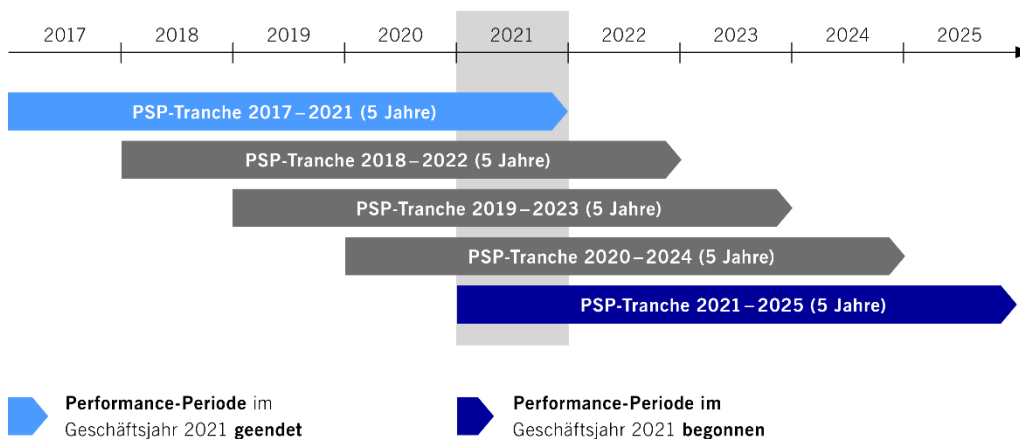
2017 2018 2019 2020 2021 2022 2023 2024 2025

PSP-Tranche 2017 – 2021 (5 Jahre)

PSP-Tranche 2018 – 2022 (5 Jahre)

PSP-Tranche 2019 – 2023 (5 Jahre)

PSP-Tranche 2020 – 2024 (5 Jahre)

PSP-Tranche 2021 – 2025 (5 Jahre)

Performance-Periode im Geschäftsjahr 2021 geendet

Performance-Periode im Geschäftsjahr 2021 begonnen